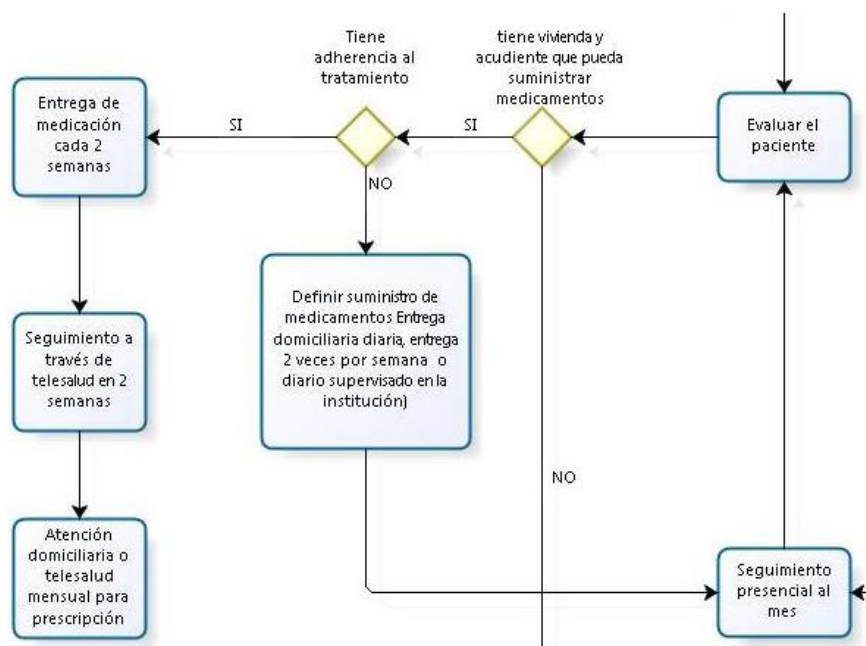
Tiene adherencia al tratamiento

tiene vivienda y acudiente que pueda suministrar medicamentos

Entrega de medicación cada 2 semanas

SI

SI

Evaluar el paciente

NO

Definir suministro de medicamentos Entrega domiciliaria diaria, entrega 2 veces por semana o diario supervisado en la institución)

Seguimiento a través de telesalud en 2 semanas

NO

Atención domiciliaria o telesalud mensual para prescripción

Seguimiento presencial al mes